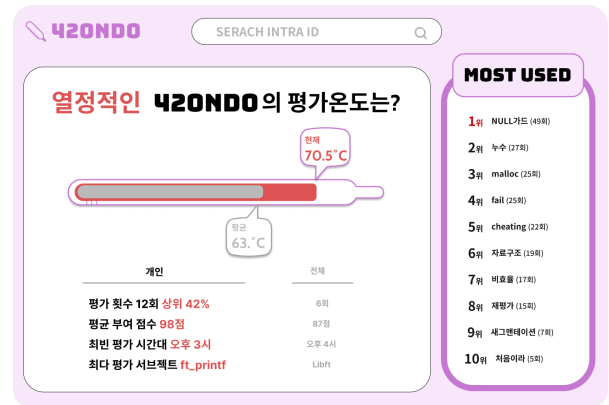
42ONDO

SERACH INTRA ID

열정적인 42ONDO의 평가온도는?

현재
70.5˚C

평균
63.˚C

| 개인 | 전체 |
|---|---|
| 평가 횟수 12회 상위 42% | 6회 |
| 평균 부여 점수 98점 | 87점 |
| 최빈 평가 시간대 오후 3시 | 오후 4시 |
| 최다 평가 서브젝트 ft_printf | Libft |

MOST USED

1위 NULL가드 (49회)
2위 누수 (27회)
3위 malloc (25회)
4위 fail (25회)
5위 cheating (22회)
6위 자료구조 (19회)
7위 비효율 (17회)
8위 재평가 (15회)
9위 새그멘테이션 (7회)
10위 처음이라 (5회)